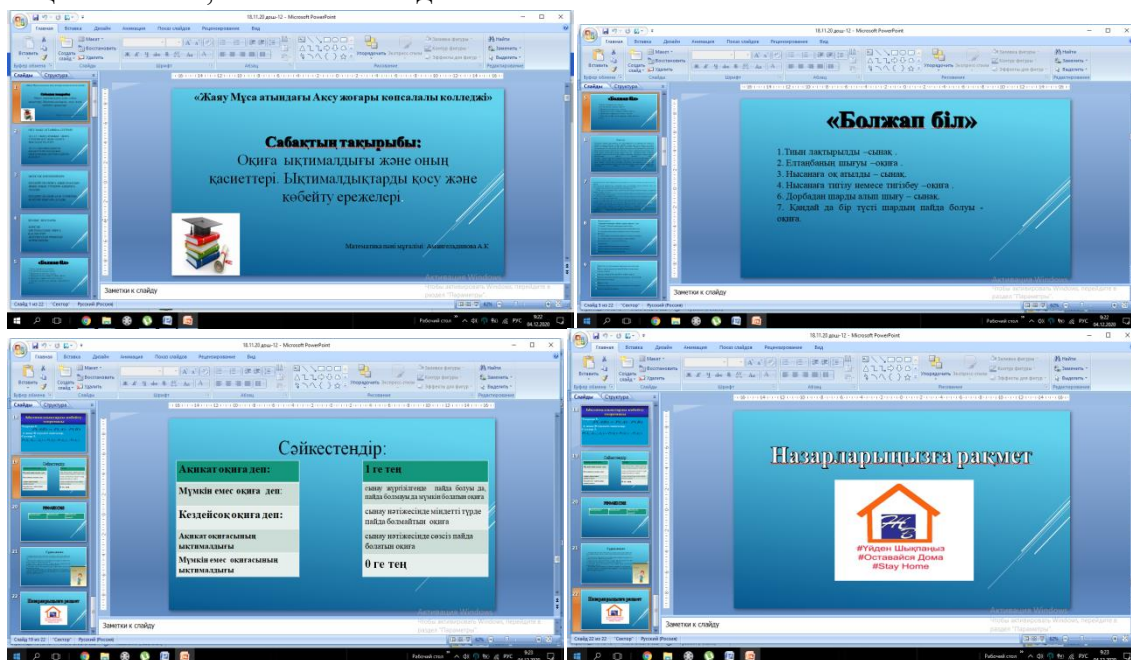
18.11.20 дөш-12 - Microsoft PowerPoint

Главная Вставка Дизайн Анимация Показ слайдов Рецензирование Вид

Слайды Структура

«Жаяу Мұса атындағы Ақсу жоғары көпсалалы колледжі»

Сабақтың тақырыбы:
Оқиға ықтималдығы және оның қасиеттері. Ықтималдықтарды қосу және көбейту ережелері

Математикалық мұғалім: Ахметқалиева А.К

Заметки к слайду

Слайд 1 из 22 "Светлая" Русский (Россия)

Активация Windows
Чтобы активировать Windows, перейдите в раздел "Параметры".

Рабочий стол РУС 9:22 04.12.2020

18.11.20 дөш-12 - Microsoft PowerPoint

«Болжап біл»

1.Тиын лақтырылды –сынақ .
2. Елтаңбаның шығуы –оқиға .
3. Нысанаға оқ атылды – сынақ.
4. Нысанаға тигізу немесе тигізбеу –оқиға .
5. Дорбадан шарды алып шығу – сынақ.
7. Қандай да бір түсті шардың пайда болуы - оқиға.

Заметки к слайду

Слайд 5 из 22 "Светлая" Русский (Россия)

Рабочий стол РУС 9:22 04.12.2020

18.11.20 дөш-12 - Microsoft PowerPoint

Сәйкестендір:

| Ақиқат оқиға деп: | 1 ге тең |
|---|---|
| Мүмкін емес оқиға деп: | сынау жүргізілгенде пайда болуы да, пайда болмауы да мүмкін болатын оқиға |
| Кездейсоқ оқиға деп: | сынау нәтижесінде міндетті түрде пайда болмайтын оқиға |
| Ақиқат оқиғасының ықтималдығы | сынау нәтижесінде сөзсіз пайда болатын оқиға |
| Мүмкін емес оқиғасының ықтималдығы | 0 ге тең |

Заметки к слайду

Слайд 19 из 22 "Светлая" Русский (Россия)

18.11.20 дөш-12 - Microsoft PowerPoint

Назарларыңызға рақмет

#Үйден Шықпаңыз
#Оставайся Дома
#Stay Home

Заметки к слайду

Слайд 22 из 22 "Светлая" Русский (Россия)

Рабочий стол РУС 9:23 04.12.2020